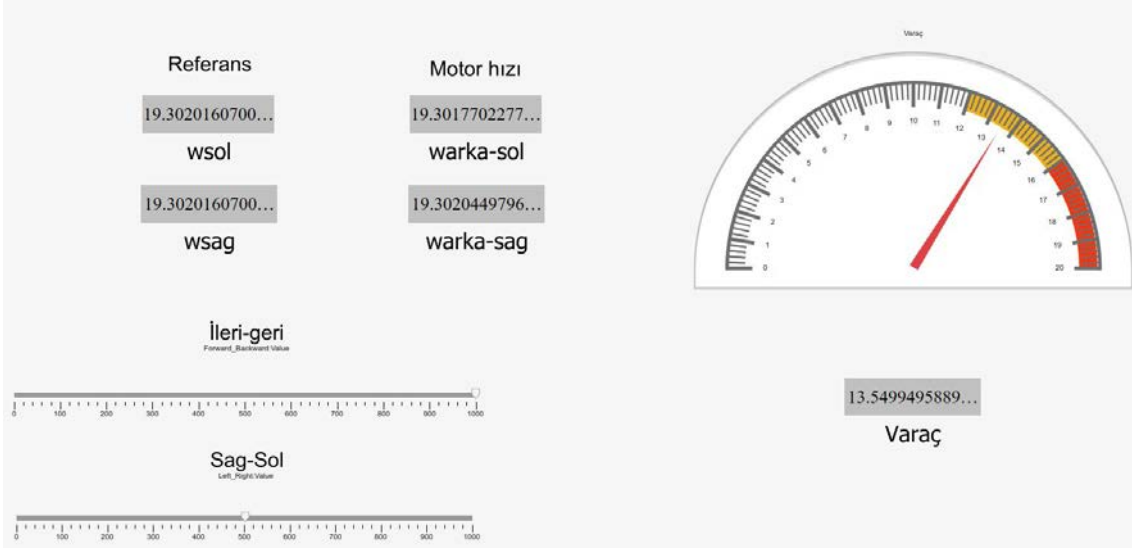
Referans

19.3020160700…

wsol

19.3020160700…

wsag

Motor hızı

19.3017702277…

warka-sol

19.3020449796…

warka-sag

Varaç

0 1 2 3 4 5 6 7 8 9 10 11 12 13 14 15 16 17 18 19 20

İleri-geri

Forward_Backward:Value

0 100 200 300 400 500 600 700 800 900 1000

Sag-Sol

Left_Right:Value

0 100 200 300 400 500 600 700 800 900 1000

13.5499495889…

Varaç